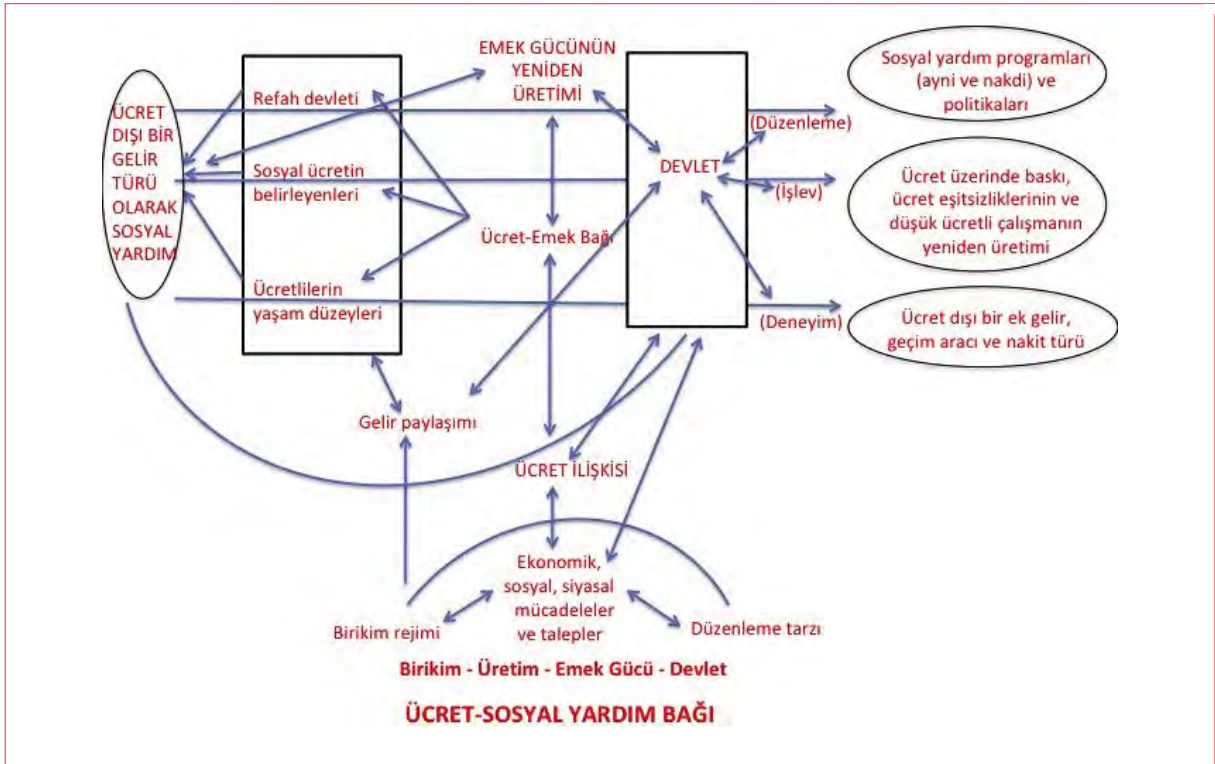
ÜCRET DIŞI BİR GELİR TÜRÜ OLARAK SOSYAL YARDIM

Refah devleti

Sosyal ücretin belirleyenleri

Ücretlilerin yaşam düzeyleri

EMEK GÜCÜNÜN YENİDEN ÜRETİMİ

Ücret-Emek Bağı

DEVLET

(Düzenleme)

(İşlev)

(Deneyim)

Sosyal yardım programları (ayni ve nakdi) ve politikaları

Ücret üzerinde baskı, ücret eşitsizliklerinin ve düşük ücretli çalışmanın yeniden üretimi

Ücret dışı bir ek gelir, geçim aracı ve nakit türü

Gelir paylaşımı

ÜCRET İLİŞKİSİ

Ekonomik, sosyal, siyasal mücadeleler ve talepler

Birikim rejimi

Düzenleme tarzı

Birikim - Üretim - Emek Gücü - Devlet

ÜCRET-SOSYAL YARDIM BAĞI